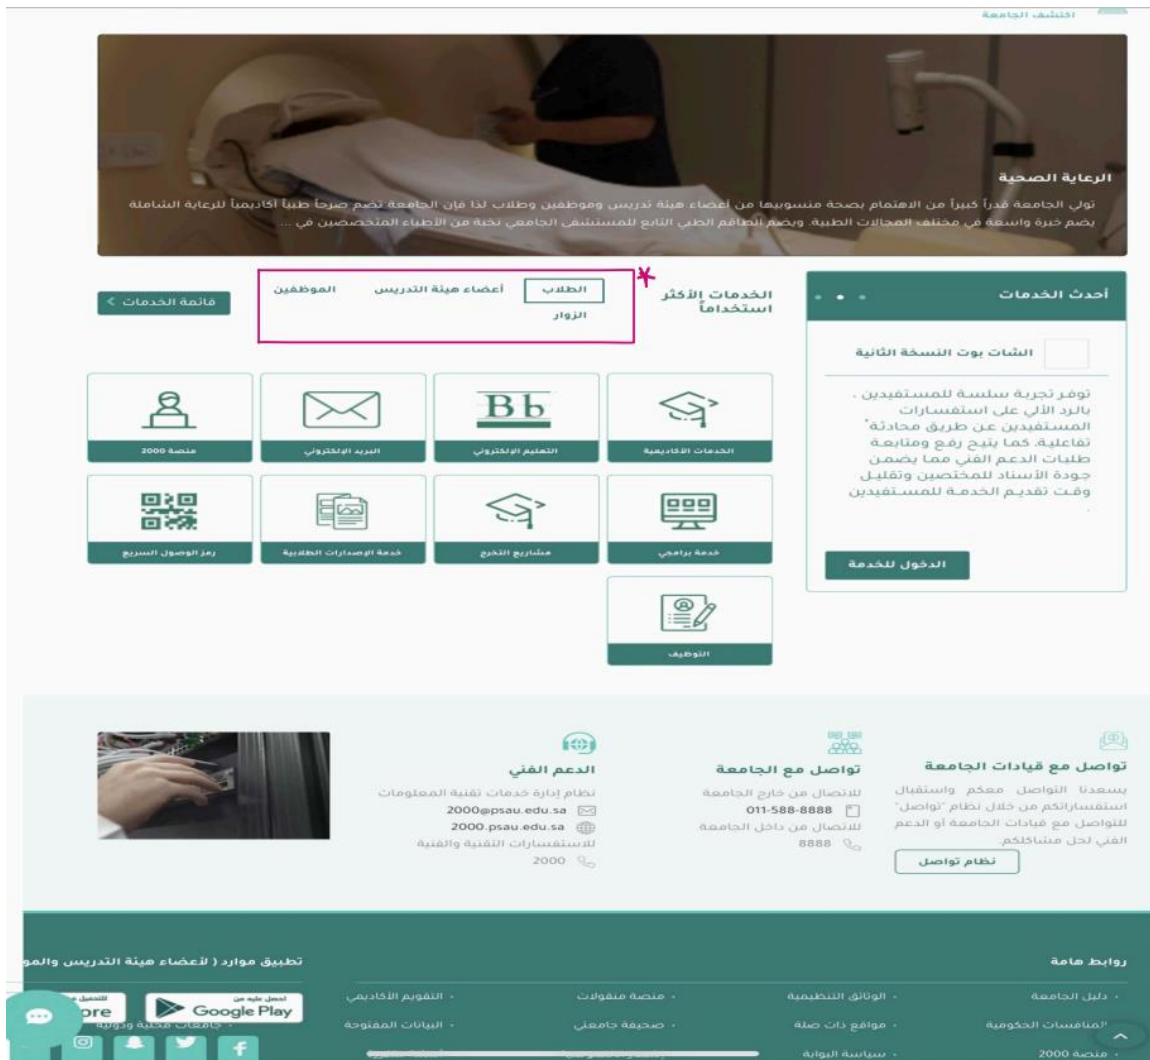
اكتشف الجامعة

الرعاية الصحية

تولي الجامعة قدراً كبيراً من الاهتمام بصحة منسوبيها من أعضاء هيئة تدريس وموظفين وطلاب لذا فإن الجامعة تضم صرحاً طبياً أكاديمياً للرعاية الشاملة يضم خبرة واسعة في مختلف المجالات الطبية. ويضم الطاقم الطبي التابع للمستشفى الجامعي نخبة من الأطباء المتخصصين في ...

أحدث الخدمات

الشات بوت النسخة الثانية

توفر تجربة سلسة للمستفيدين . بالرد الآلي على استفسارات المستفيدين عن طريق محادثة" تفاعلية. كما يتيح رفع ومتابعة طلبات الدعم الفني مما يضمن جودة الأسناد للمختصين وتقليل وقت تقديم الخدمة للمستفيدين

الدخول للخدمة

الخدمات الأكثر استخداماً

الطلاب أعضاء هيئة التدريس الموظفين
الزوار

قائمة الخدمات <

الخدمات الأكاديمية
Bb
التعليم الإلكتروني
البريد الإلكتروني
منصة 2000
خدمة برامجي
مشاريع التخرج
خدمة الإصدارات الطلابية
رمز الوصول السريع
التوظيف

تواصل مع قيادات الجامعة

يسعدنا التواصل معكم واستقبال استفساراتكم من خلال نظام "تواصل" للتواصل مع قيادات الجامعة أو الدعم الفني لحل مشاكلكم.

نظام تواصل

تواصل مع الجامعة

للاتصال من خارج الجامعة
011-588-8888
للاتصال من داخل الجامعة
8888

الدعم الفني

نظام إدارة خدمات تقنية المعلومات
2000@psau.edu.sa
2000.psau.edu.sa
للاستفسارات التقنية والفنية
2000

روابط هامة

دليل الجامعة
المنافسات الحكومية
منصة 2000
الوثائق التنظيمية
مواقع ذات صلة
سياسة البوابة
منصة منقولات
صحيفة جامعتي
التقويم الأكاديمي
البيانات المفتوحة
جامعات محلية ودولية

تطبيق موارد ( لأعضاء هيئة التدريس والمو

احصل عليه من Google Play
ore